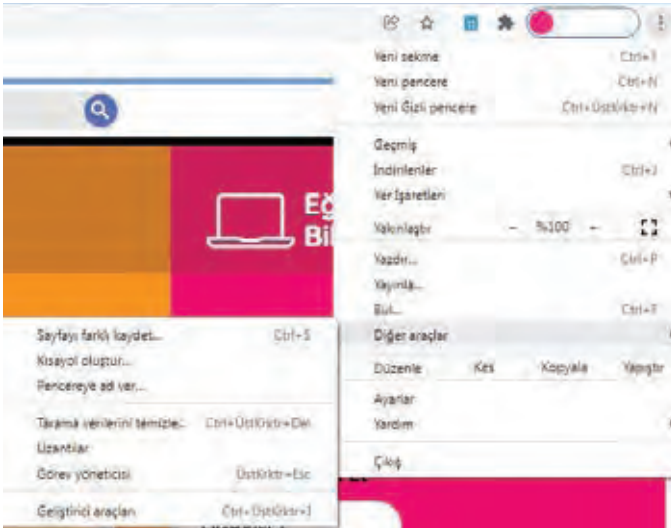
Yeni sekme Ctrl+T
Yeni pencere Ctrl+N
Yeni Gizli pencere Ctrl+Üstkrktr+N

Geçmiş
İndirilenler Ctrl+J
Yer İşaretleri

Yakınlaştır – %100 +

Yazdır... Ctrl+P
Yayınla...
Bul... Ctrl+F
Diğer araçlar
Düzenle Kes Kopyala Yapıştır

Ayarlar
Yardım

Çıkış

Sayfayı farklı kaydet... Ctrl+S
Kısayol oluştur...
Pencereye ad ver...

Tarama verilerini temizle... Ctrl+Üstkrktr+Del
Uzantılar
Görev yöneticisi Üstkrktr+Esc

Geliştirici araçları Ctrl+Üstkrktr+I

Eğ
Bi